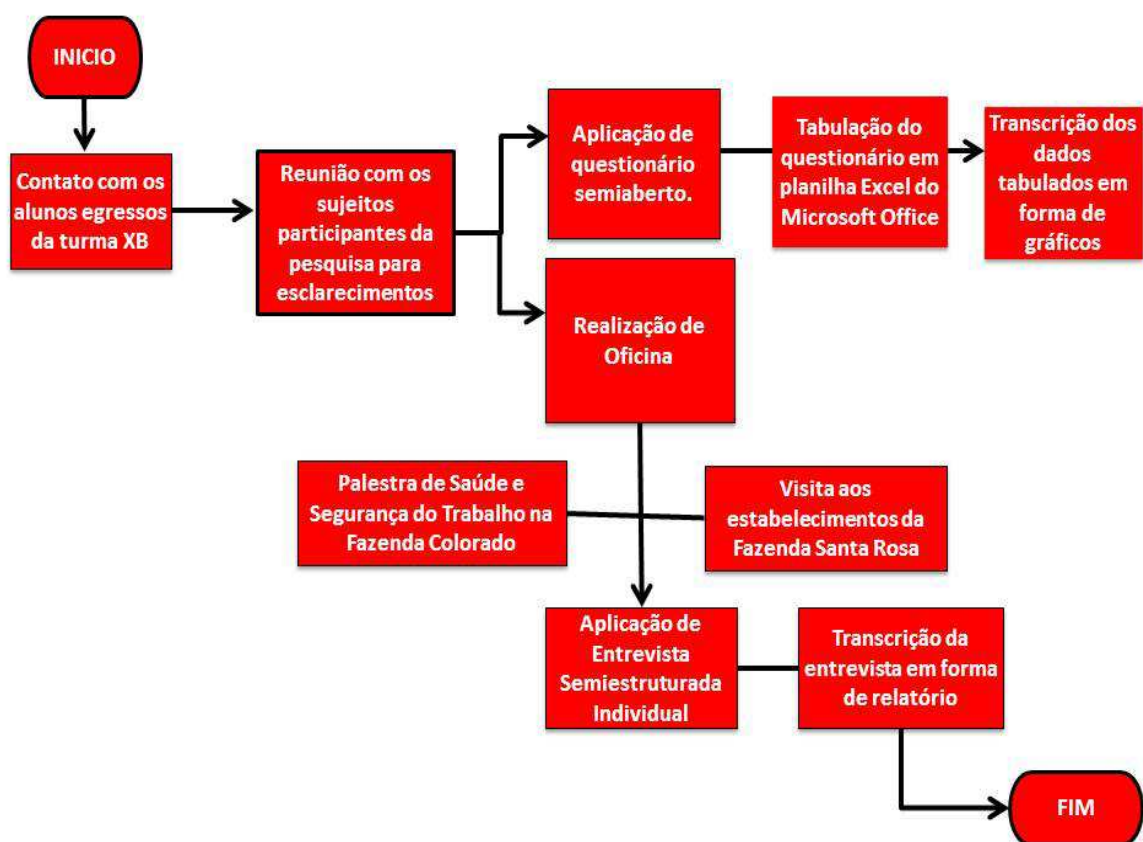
INICIO

Contato com os alunos egressos da turma XB

Reunião com os sujeitos participantes da pesquisa para esclarecimentos

Aplicação de questionário semiaberto.

Tabulação do questionário em planilha Excel do Microsoft Office

Transcrição dos dados tabulados em forma de gráficos

Realização de Oficina

Palestra de Saúde e Segurança do Trabalho na Fazenda Colorado

Visita aos estabelecimentos da Fazenda Santa Rosa

Aplicação de Entrevista Semiestruturada Individual

Transcrição da entrevista em forma de relatório

FIM